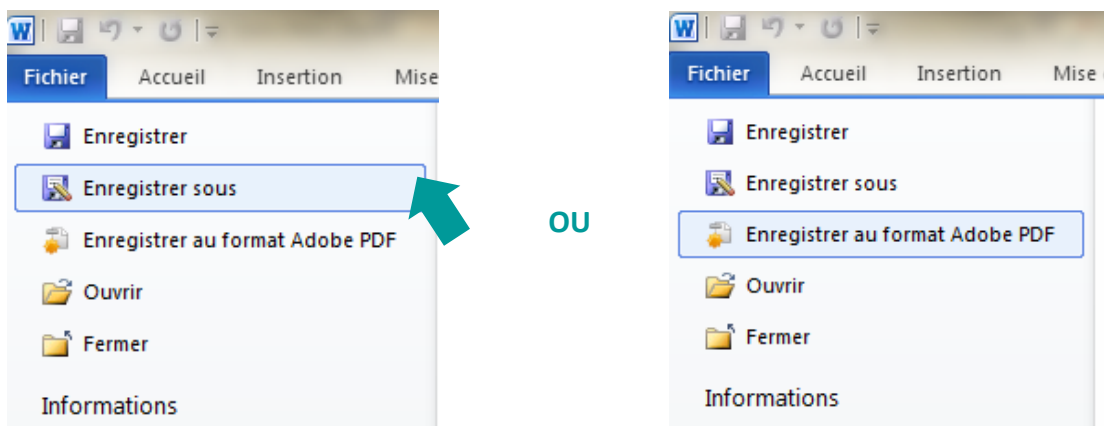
W

Fichier Accueil Insertion Mise

Enregistrer

Enregistrer sous

Enregistrer au format Adobe PDF

Ouvrir

Fermer

Informations

OU

W

Fichier Accueil Insertion Mise

Enregistrer

Enregistrer sous

Enregistrer au format Adobe PDF

Ouvrir

Fermer

Informations